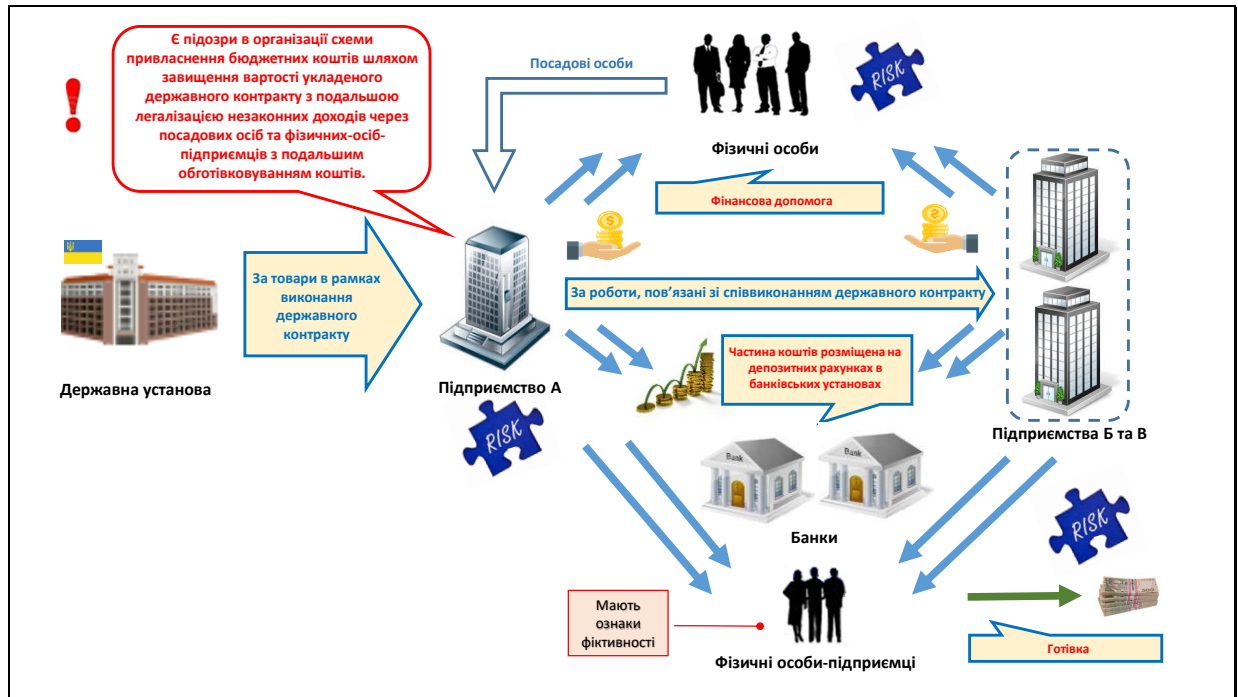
!

Є підозри в організації схеми привласнення бюджетних коштів шляхом завищення вартості укладеного державного контракту з подальшою легалізацією незаконних доходів через посадових осіб та фізичних-осіб-підприємців з подальшим обготівковуванням коштів.

Посадові особи

RISK

Фізичні особи

Фінансова допомога

За товари в рамках виконання державного контракту

Державна установа

Підприємство А

За роботи, пов'язані зі співвиконанням державного контракту

Частина коштів розміщена на депозитних рахунках в банківських установах

RISK

Bank

Bank

Банки

Підприємства Б та В

RISK

Мають ознаки фіктивності

Фізичні особи-підприємці

Готівка